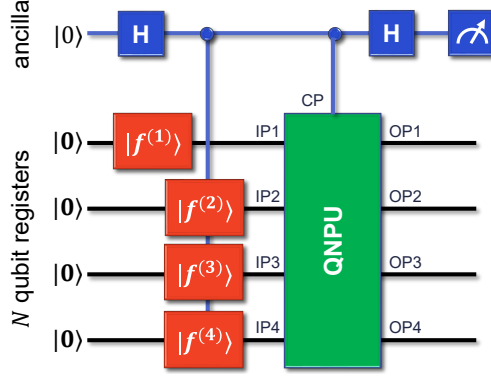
ancilla
$|0\rangle$
H
H
CP
$|\mathbf{0}\rangle$
$|f^{(1)}\rangle$
IP1
OP1
$|\mathbf{0}\rangle$
$|f^{(2)}\rangle$
IP2
OP2
QNPU
$|\mathbf{0}\rangle$
$|f^{(3)}\rangle$
IP3
OP3
$|\mathbf{0}\rangle$
$|f^{(4)}\rangle$
IP4
OP4
$N$ qubit registers